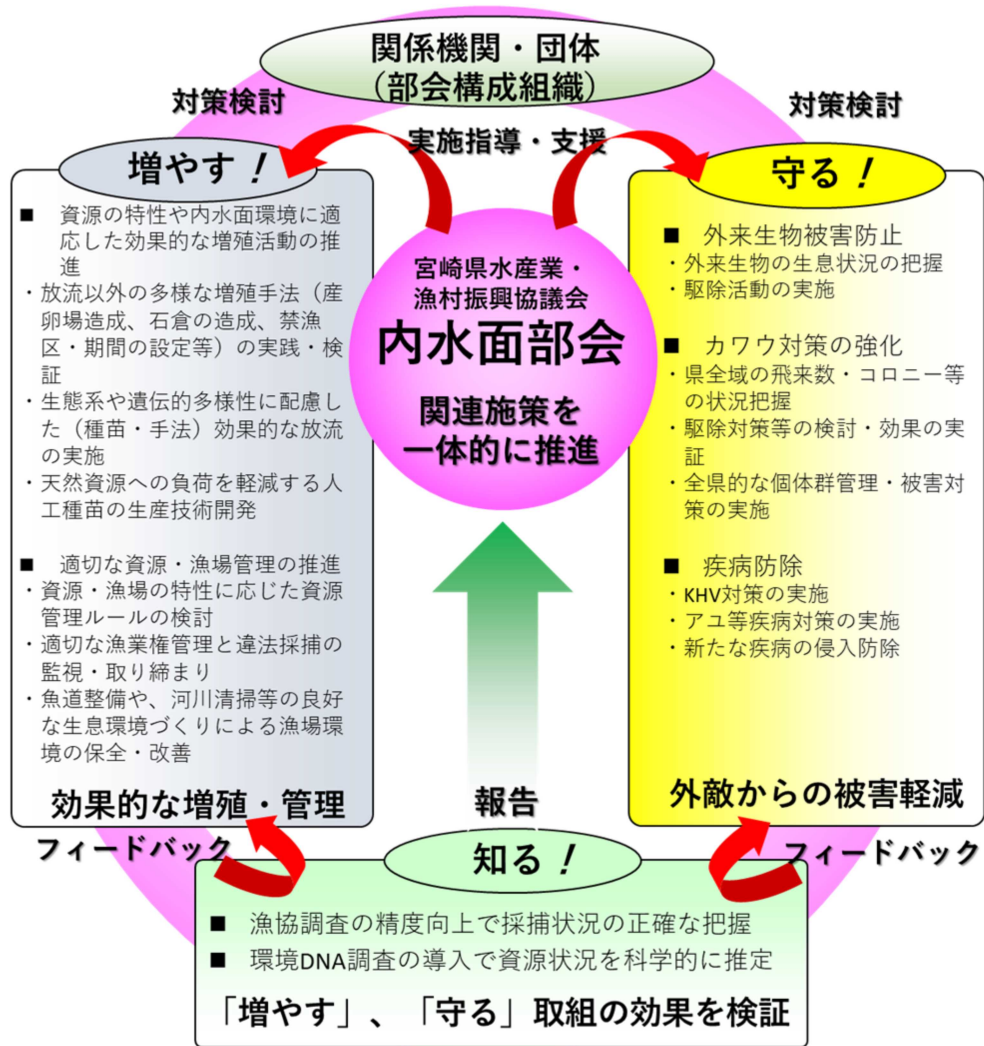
関係機関・団体
（部会構成組織）

対策検討

対策検討

実施指導・支援

増やす！

■ 資源の特性や内水面環境に適応した効果的な増殖活動の推進
・放流以外の多様な増殖手法（産卵場造成、石倉の造成、禁漁区・期間の設定等）の実践・検証
・生態系や遺伝的多様性に配慮した（種苗・手法）効果的な放流の実施
・天然資源への負荷を軽減する人工種苗の生産技術開発

■ 適切な資源・漁場管理の推進
・資源・漁場の特性に応じた資源管理ルールの検討
・適切な漁業権管理と違法採捕の監視・取り締まり
・魚道整備や、河川清掃等の良好な生息環境づくりによる漁場環境の保全・改善

効果的な増殖・管理

宮崎県水産業・漁村振興協議会
内水面部会
関連施策を一体的に推進

守る！

■ 外来生物被害防止
・外来生物の生息状況の把握
・駆除活動の実施

■ カワウ対策の強化
・県全域の飛来数・コロニー等の状況把握
・駆除対策等の検討・効果の実証
・全県的な個体群管理・被害対策の実施

■ 疾病防除
・KHV対策の実施
・アユ等疾病対策の実施
・新たな疾病の侵入防除

外敵からの被害軽減

報告

フィードバック

フィードバック

知る！

■ 漁協調査の精度向上で採捕状況の正確な把握
■ 環境DNA調査の導入で資源状況を科学的に推定

「増やす」、「守る」取組の効果を検証